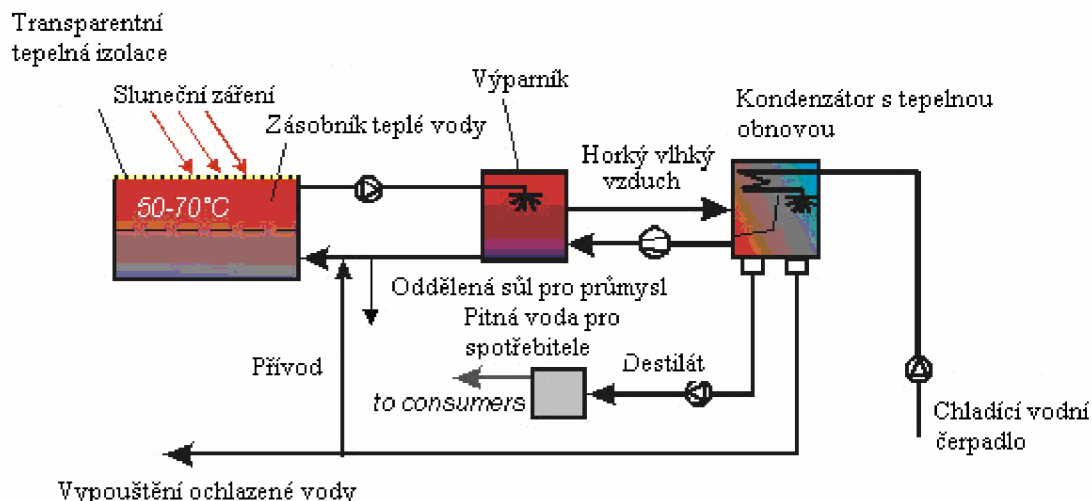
Transparentní tepelná izolace

Sluneční záření

Zásobník teplé vody

50-70°C

Výparník

Horký vlhký vzduch

Kondenzátor s tepelnou obnovou

Oddělená sůl pro průmysl

Pitná voda pro spotřebitele

Přívod

Destilát

to consumers

Chladící vodní čerpadlo

Vypouštění ochlazené vody